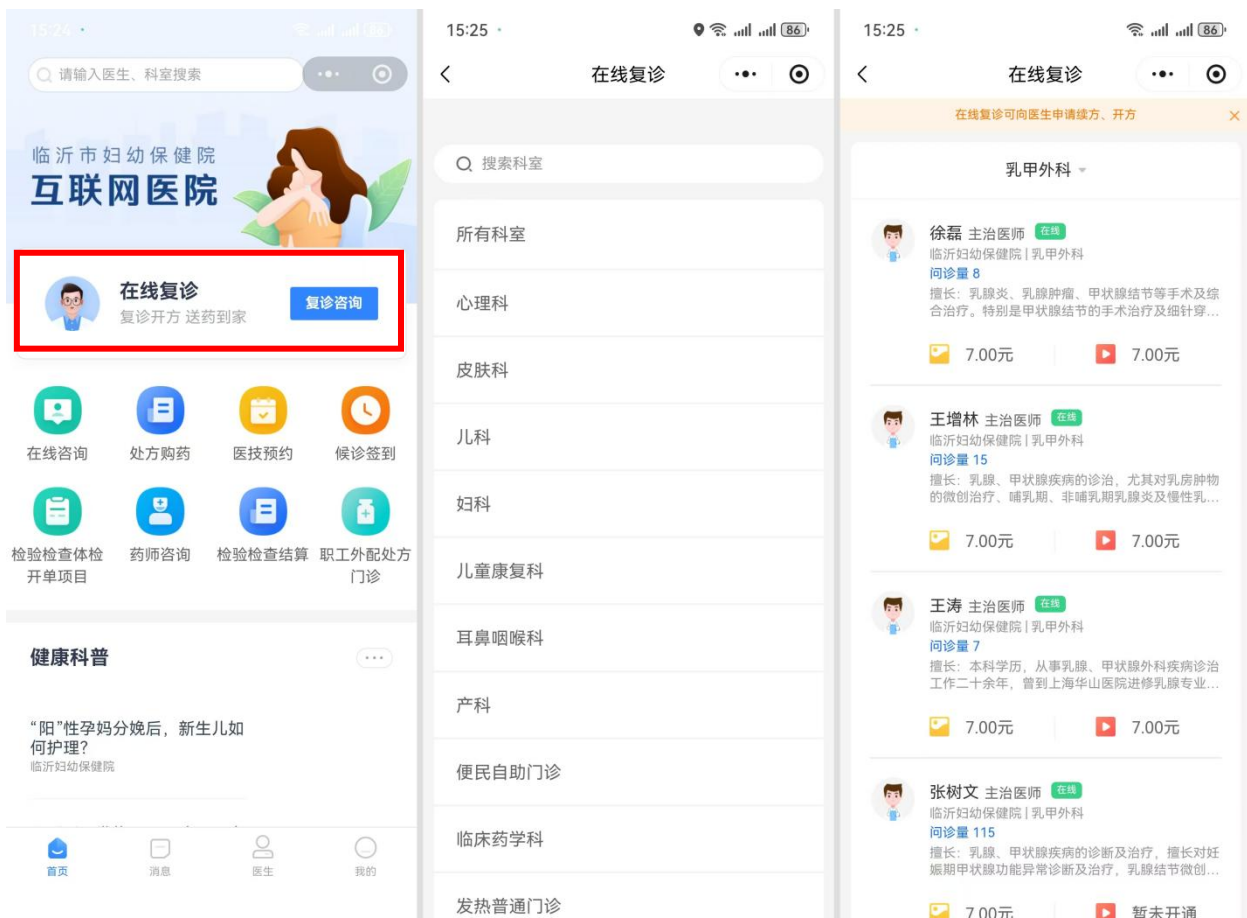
15:24

请输入医生、科室搜索

临沂市妇幼保健院
互联网医院

在线复诊
复诊开方 送药到家
复诊咨询

在线咨询
处方购药
医技预约
候诊签到
检验检查体检开单项目
药师咨询
检验检查结算
职工外配处方门诊

健康科普

“阳”性孕妈分娩后，新生儿如何护理?
临沂妇幼保健院

首页
消息
医生
我的

15:25

在线复诊

搜索科室

所有科室
心理科
皮肤科
儿科
妇科
儿童康复科
耳鼻咽喉科
产科
便民自助门诊
临床药学科
发热普通门诊

15:25

在线复诊

在线复诊可向医生申请续方、开方

乳甲外科

徐磊 主治医师 在线
临沂妇幼保健院 | 乳甲外科
问诊量 8
擅长：乳腺炎、乳腺肿瘤、甲状腺结节等手术及综合治疗。特别是甲状腺结节的手术治疗及细针穿...
7.00元 7.00元

王增林 主治医师 在线
临沂妇幼保健院 | 乳甲外科
问诊量 15
擅长：乳腺、甲状腺疾病的诊治，尤其对乳房肿物的微创治疗、哺乳期、非哺乳期乳腺炎及慢性乳...
7.00元 7.00元

王涛 主治医师 在线
临沂妇幼保健院 | 乳甲外科
问诊量 7
擅长：本科学历，从事乳腺、甲状腺外科疾病诊治工作二十余年，曾到上海华山医院进修乳腺专业...
7.00元 7.00元

张树文 主治医师 在线
临沂妇幼保健院 | 乳甲外科
问诊量 115
擅长：乳腺、甲状腺疾病的诊断及治疗，擅长对妊娠期甲状腺功能异常诊断及治疗，乳腺结节微创...
7.00元 暂未开通